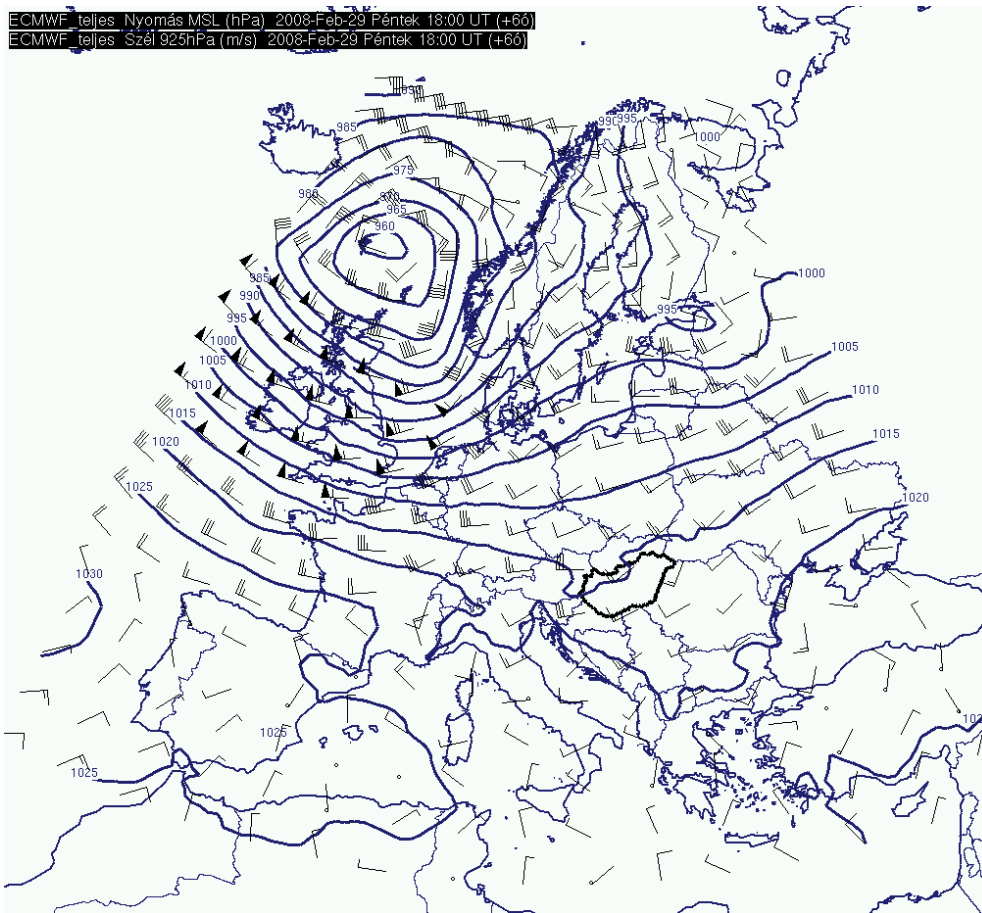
ECMWF_teljes Nyomás MSL (hPa) 2008-Feb-29 Péntek 18:00 UT (+6ó)
ECMWF_teljes Szél 925hPa (m/s) 2008-Feb-29 Péntek 18:00 UT (+6ó)

1030
985
990
995
1000
975
980
965
960
985
990
995
1000
1005
1010
1015
1020
1025
1030
995
1000
1005
1010
1015
1020
1025
1025
102